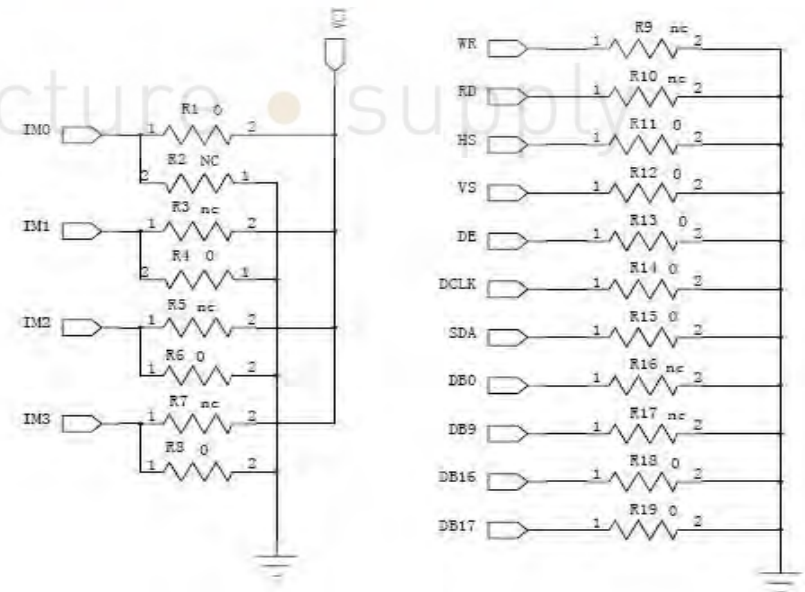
VCI

IM0
R1 0
1 2
R2 NC
2 1

IM1
R3 nc
1 2
R4 0
2 1

IM2
R5 nc
1 2
R6 0
1 2

IM3
R7 nc
1 2
R8 0
1 2

cture supply

WR 1 R9 nc 2
RD 1 R10 nc 2
HS 1 R11 0 2
VS 1 R12 0 2
DE 1 R13 0 2
DCLK 1 R14 0 2
SDA 1 R15 0 2
DB0 1 R16 nc 2
DB9 1 R17 nc 2
DB16 1 R18 0 2
DB17 1 R19 0 2